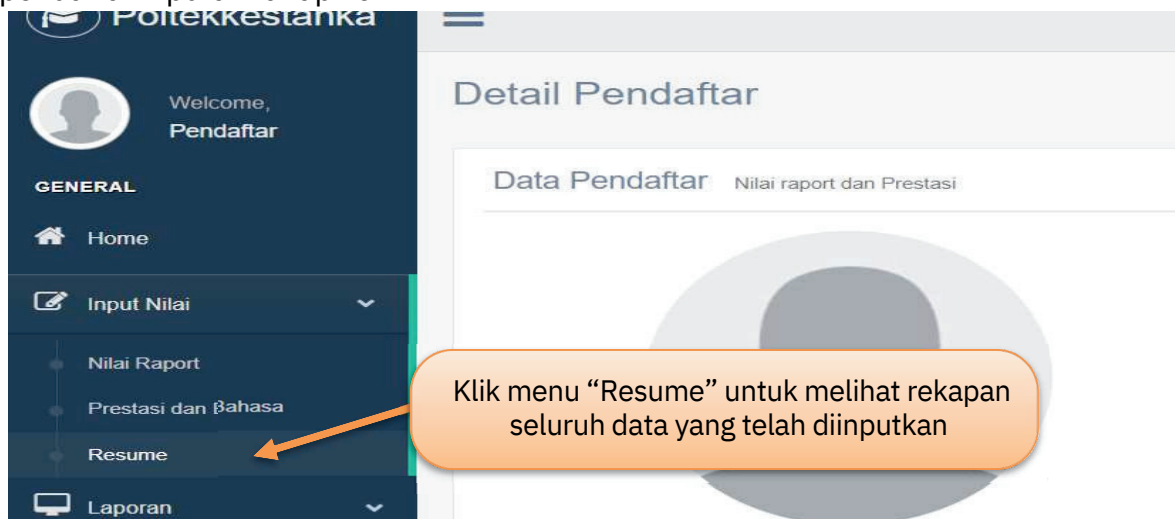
Poltekkestanka

Welcome,
Pendaftar

GENERAL

Home

Input Nilai

Nilai Raport

Prestasi dan Bahasa

Resume

Laporan

Detail Pendaftar

Data Pendaftar Nilai raport dan Prestasi

Klik menu “Resume” untuk melihat rekapan seluruh data yang telah diinputkan